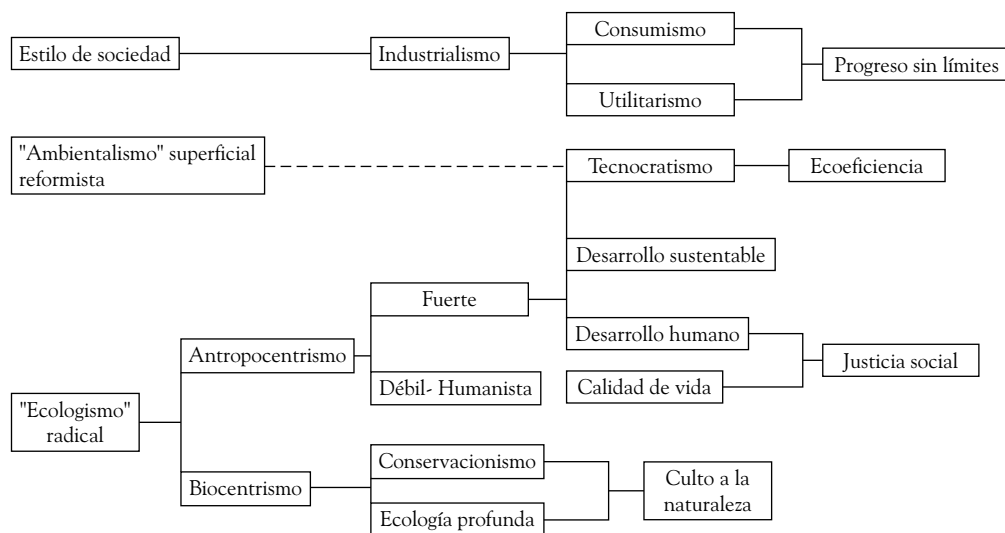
Estilo de sociedad

Industrialismo

Consumismo

Utilitarismo

Progreso sin límites

"Ambientalismo" superficial reformista

Tecnocratismo

Ecoeficiencia

Desarrollo sustentable

Fuerte

Desarrollo humano

Antropocentrismo

Justicia social

Débil- Humanista

Calidad de vida

"Ecologismo" radical

Conservacionismo

Culto a la naturaleza

Biocentrismo

Ecología profunda